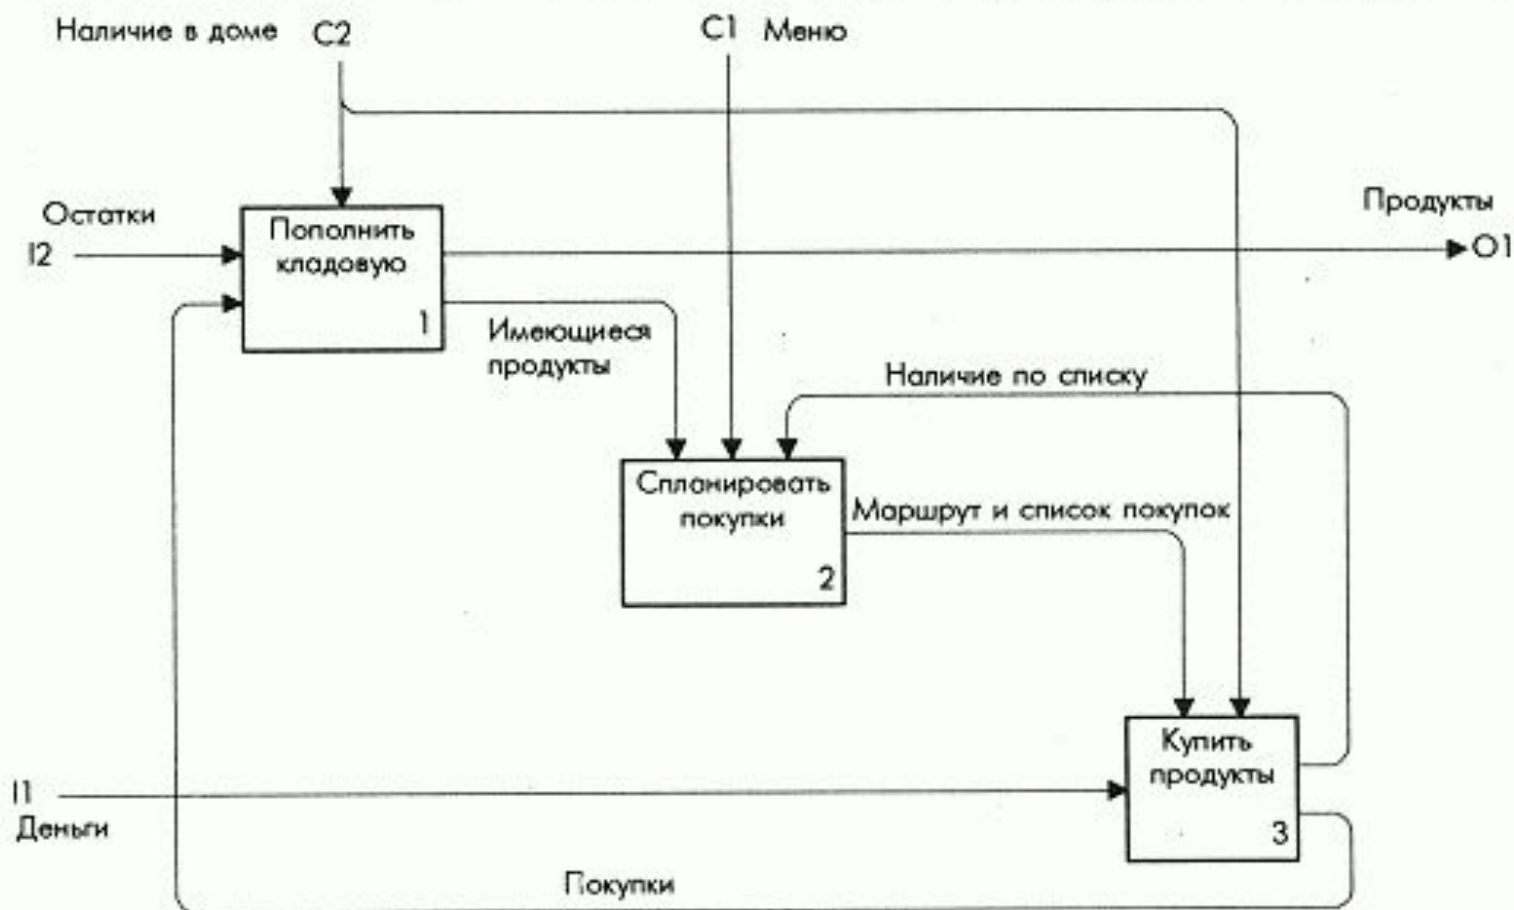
Наличие в доме C2

C1 Меню

Остатки
I2

Пополнить кладовую
1

Продукты
O1

Имеющиеся продукты

Наличие по списку

Спланировать покупки
2

Маршрут и список покупок

Купить продукты
3

I1
Деньги

Покупки